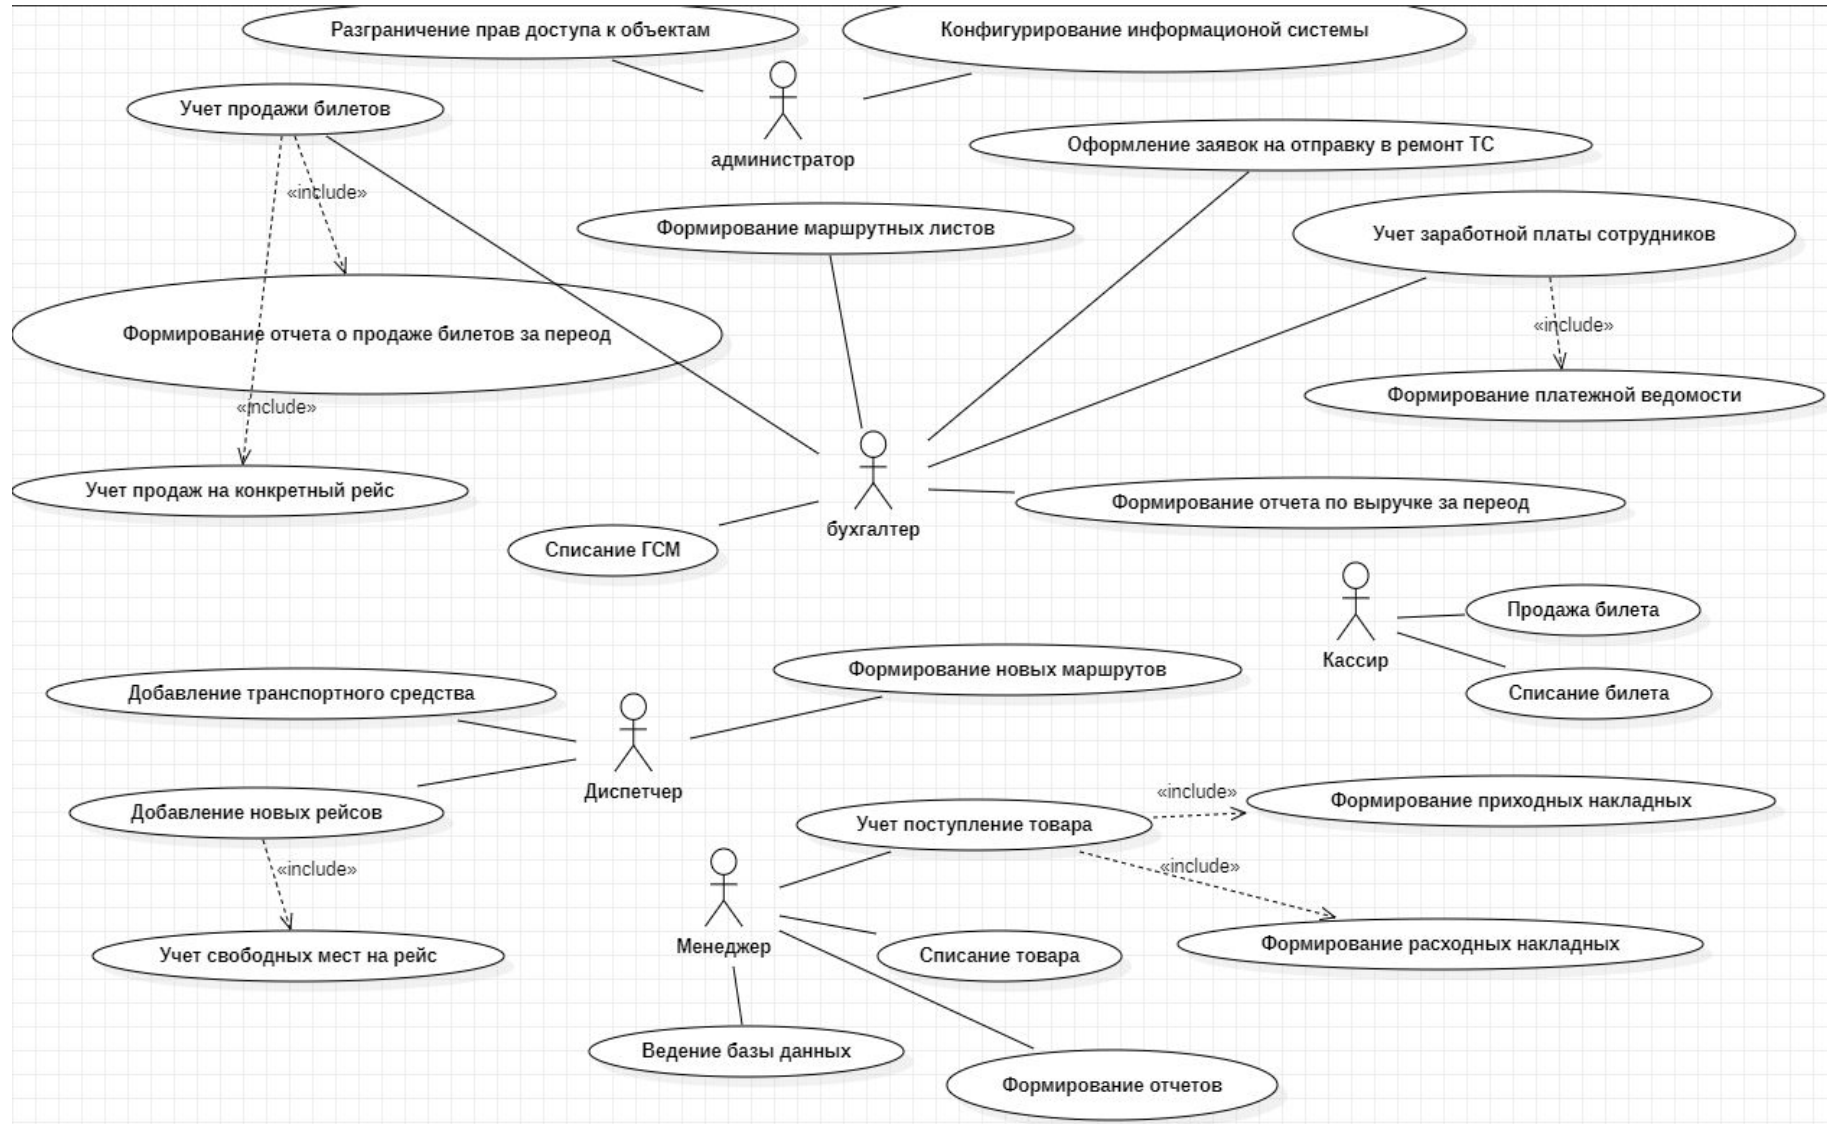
Разграничение прав доступа к объектам

Конфигурирование информационой системы

Учет продажи билетов

администратор

Оформление заявок на отправку в ремонт ТС

«include»

Формирование маршрутных листов

Учет заработной платы сотрудников

«include»

Формирование отчета о продаже билетов за переод

«include»

Формирование платежной ведомости

Учет продаж на конкретный рейс

бухгалтер

Формирование отчета по выручке за переод

Списание ГСМ

Кассир

Продажа билета

Списание билета

Формирование новых маршрутов

Добавление транспортного средства

Диспетчер

Добавление новых рейсов

«include»

Формирование приходных накладных

Учет поступление товара

«include»

«include»

Менеджер

Списание товара

Формирование расходных накладных

Учет свободных мест на рейс

Ведение базы данных

Формирование отчетов